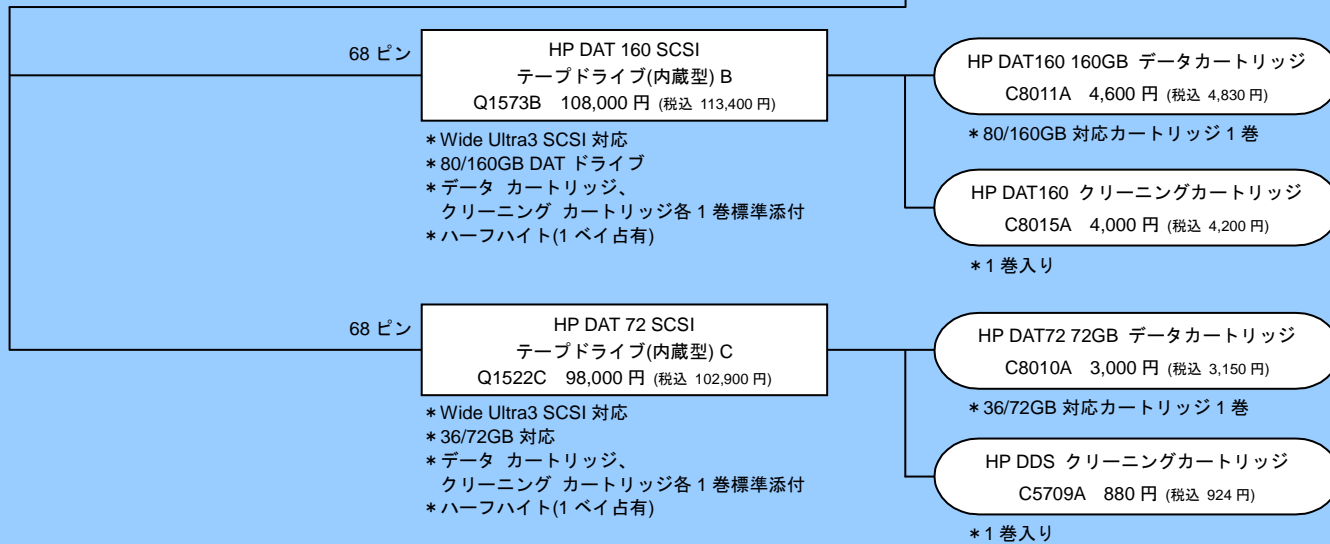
68 ピン

HP DAT 160 SCSI
テープドライブ(内蔵型) B
Q1573B 108,000 円 (税込 113,400 円)

＊Wide Ultra3 SCSI 対応
＊80/160GB DAT ドライブ
＊データ カートリッジ、
クリーニング カートリッジ各 1 巻標準添付
＊ハーフハイト(1 ベイ占有)

HP DAT160 160GB データカートリッジ
C8011A 4,600 円 (税込 4,830 円)

＊80/160GB 対応カートリッジ 1 巻

HP DAT160 クリーニングカートリッジ
C8015A 4,000 円 (税込 4,200 円)

＊1 巻入り

68 ピン

HP DAT 72 SCSI
テープドライブ(内蔵型) C
Q1522C 98,000 円 (税込 102,900 円)

＊Wide Ultra3 SCSI 対応
＊36/72GB 対応
＊データ カートリッジ、
クリーニング カートリッジ各 1 巻標準添付
＊ハーフハイト(1 ベイ占有)

HP DAT72 72GB データカートリッジ
C8010A 3,000 円 (税込 3,150 円)

＊36/72GB 対応カートリッジ 1 巻

HP DDS クリーニングカートリッジ
C5709A 880 円 (税込 924 円)

＊1 巻入り